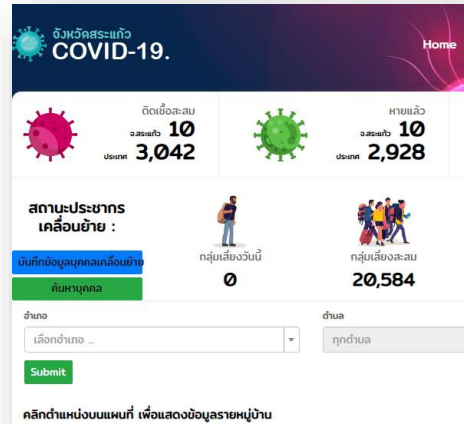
จังหวัดสระแก้ว
COVID-19.

Home

ติดเชื้อสะสม
จ.สระแก้ว 10
ประเทศ 3,042

หายแล้ว
จ.สระแก้ว 10
ประเทศ 2,928

สถานะประชากรเคลื่อนย้าย :

บันทึกข้อมูลบุคคลเคลื่อนย้าย

ค้นหาบุคคล

กลุ่มเสี่ยงวันนี้
0

กลุ่มเสี่ยงสะสม
20,584

อำเภอ
เลือกอำเภอ ...

ตำบล
ทุกตำบล

Submit

คลิกตำแหน่งบนแผนที่ เพื่อแสดงข้อมูลรายหมู่บ้าน